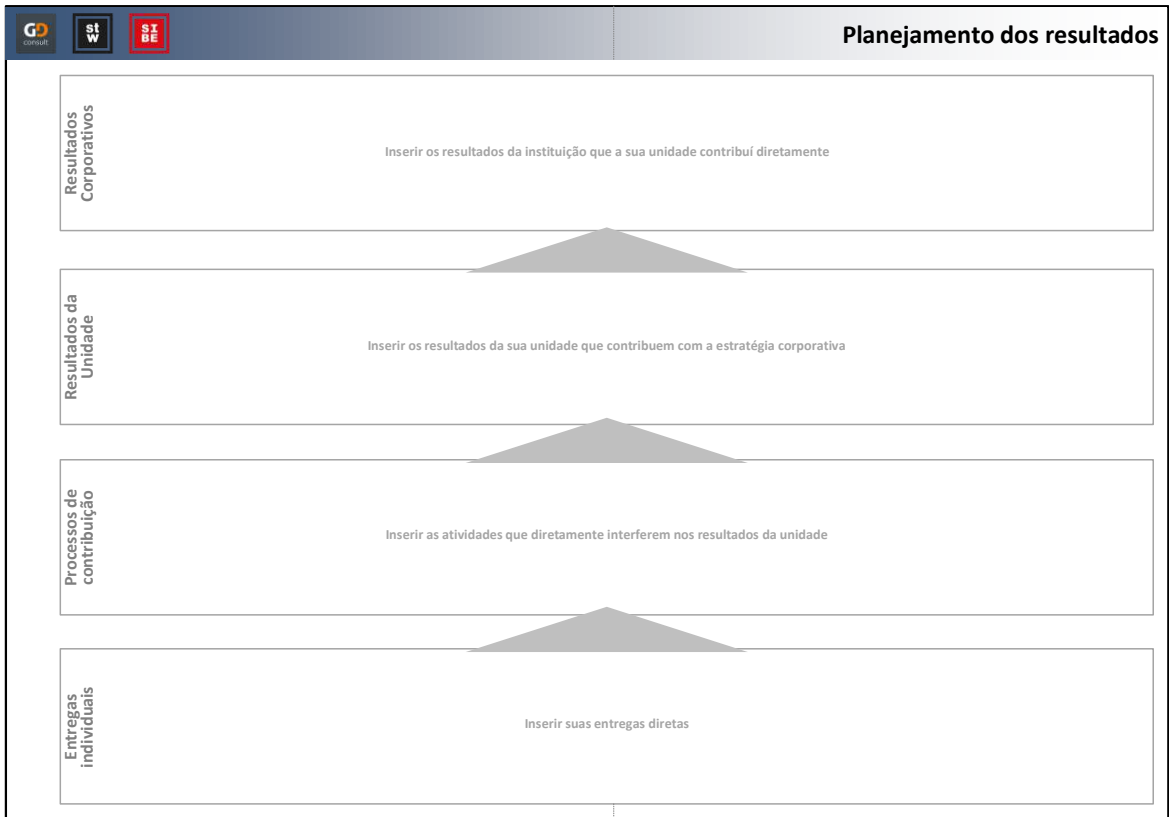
GD consult
st w
SI BE

Planejamento dos resultados

Resultados Corporativos

Inserir os resultados da instituição que a sua unidade contribuí diretamente

Resultados da Unidade

Inserir os resultados da sua unidade que contribuem com a estratégia corporativa

Processos de contribuição

Inserir as atividades que diretamente interferem nos resultados da unidade

Entregas individuais

Inserir suas entregas diretas